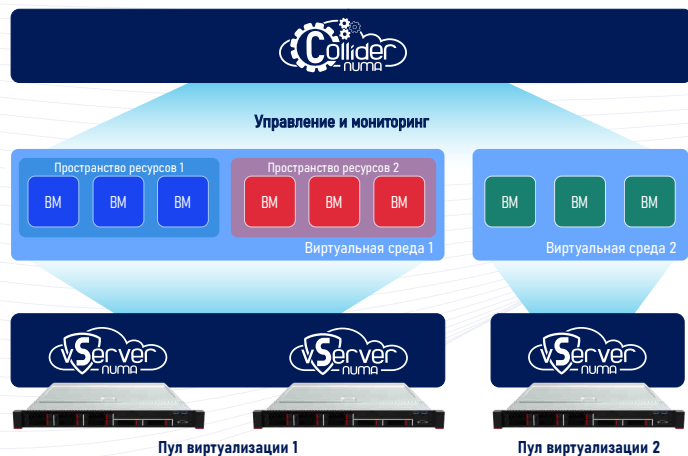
Collider NUMA

Управление и мониторинг

Пространство ресурсов 1

ВМ ВМ ВМ

Пространство ресурсов 2

ВМ ВМ ВМ

Виртуальная среда 1

ВМ ВМ ВМ

Виртуальная среда 2

vServer NUMA

vServer NUMA

vServer NUMA

Пул виртуализации 1

Пул виртуализации 2